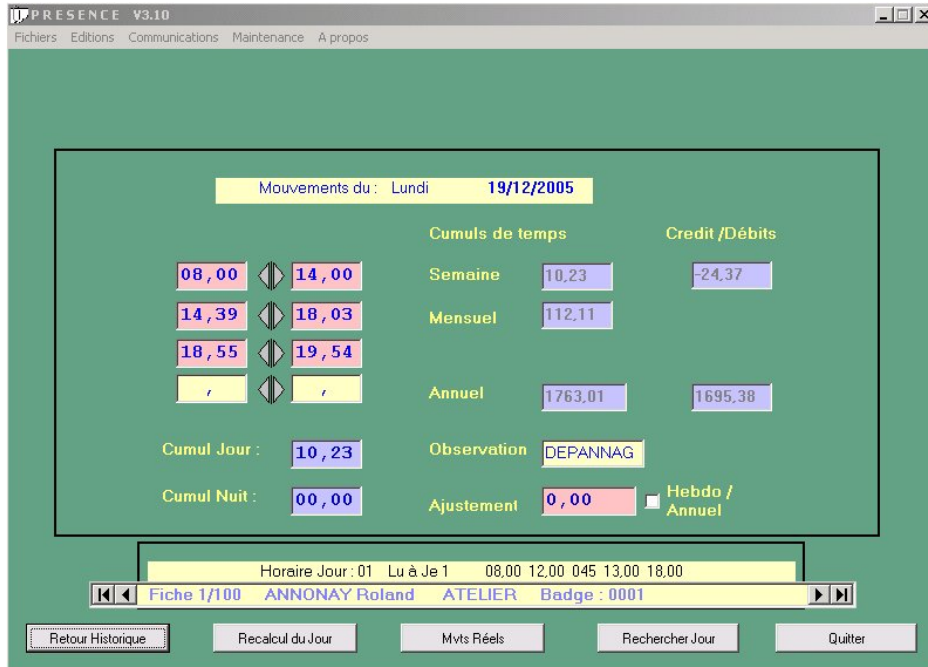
PRESENCE V3.10

Fichiers Editions Communications Maintenance A propos

Mouvements du : Lundi 19/12/2005

Cumuls de temps

Credit /Débits

08,00 14,00

Semaine 10,23

-24,37

14,39 18,03

Mensuel 112,11

18,55 19,54

, ,

Annuel 1763,01

1695,38

Cumul Jour : 10,23

Observation DEPANNAG

Cumul Nuit : 00,00

Ajustement 0,00

Hebdo / Annuel

Horaire Jour : 01 Lu à Je 1 08,00 12,00 045 13,00 18,00

Fiche 1/100 ANNONAY Roland ATELIER Badge : 0001

Retour Historique

Recalcul du Jour

Mvts Réels

Rechercher Jour

Quitter